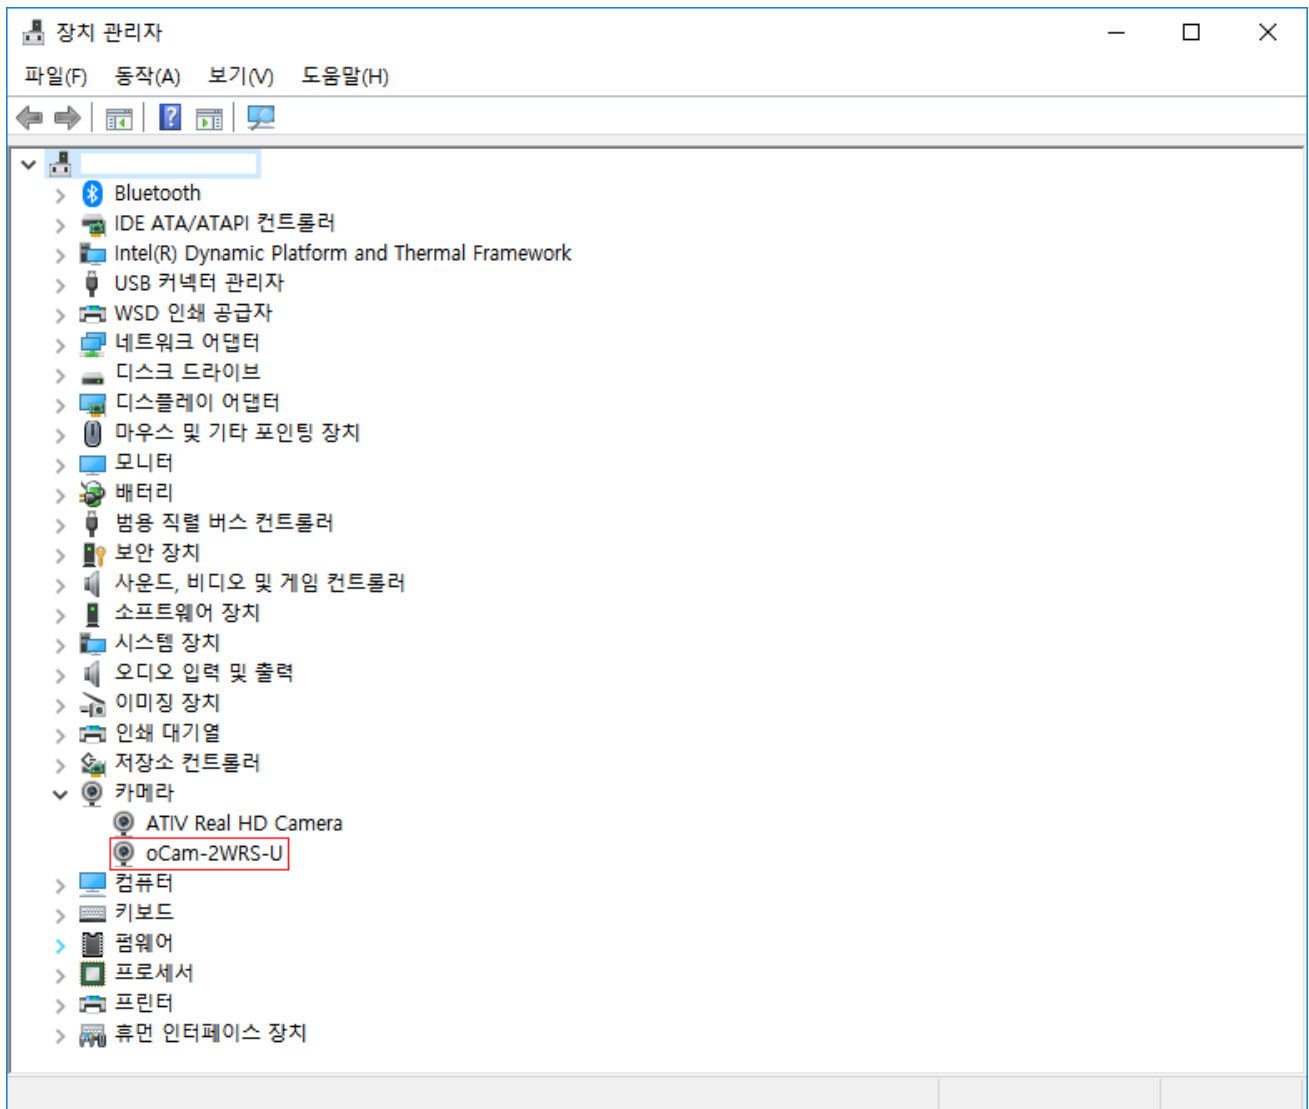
장치 관리자

파일(F) 동작(A) 보기(V) 도움말(H)

Bluetooth
IDE ATA/ATAPI 컨트롤러
Intel(R) Dynamic Platform and Thermal Framework
USB 커넥터 관리자
WSD 인쇄 공급자
네트워크 어댑터
디스크 드라이브
디스플레이 어댑터
마우스 및 기타 포인팅 장치
모니터
배터리
범용 직렬 버스 컨트롤러
보안 장치
사운드, 비디오 및 게임 컨트롤러
소프트웨어 장치
시스템 장치
오디오 입력 및 출력
이미징 장치
인쇄 대기열
저장소 컨트롤러
카메라
ATIV Real HD Camera
oCam-2WRS-U
컴퓨터
키보드
펌웨어
프로세서
프린터
휴먼 인터페이스 장치